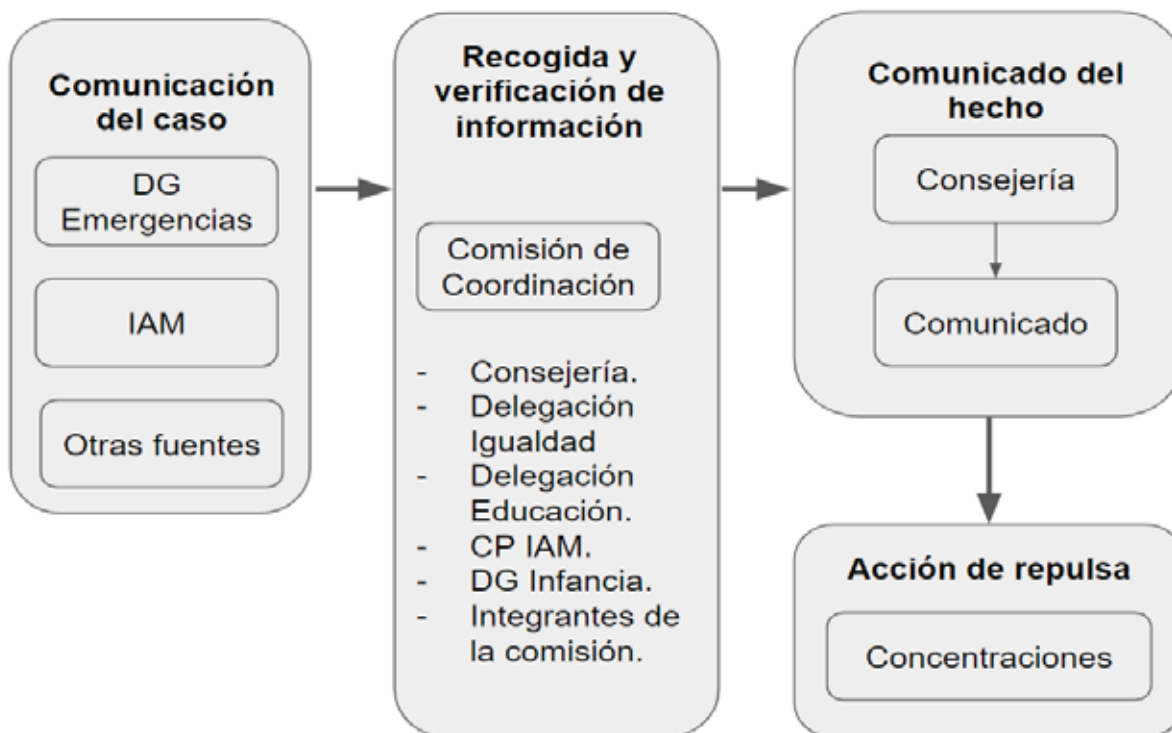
Comunicación del caso

DG Emergencias

IAM

Otras fuentes

Recogida y verificación de información

Comisión de Coordinación

- Consejería.
- Delegación Igualdad
- Delegación Educación.
- CP IAM.
- DG Infancia.
- Integrantes de la comisión.

Comunicado del hecho

Consejería

Comunicado

Acción de repulsa

Concentraciones